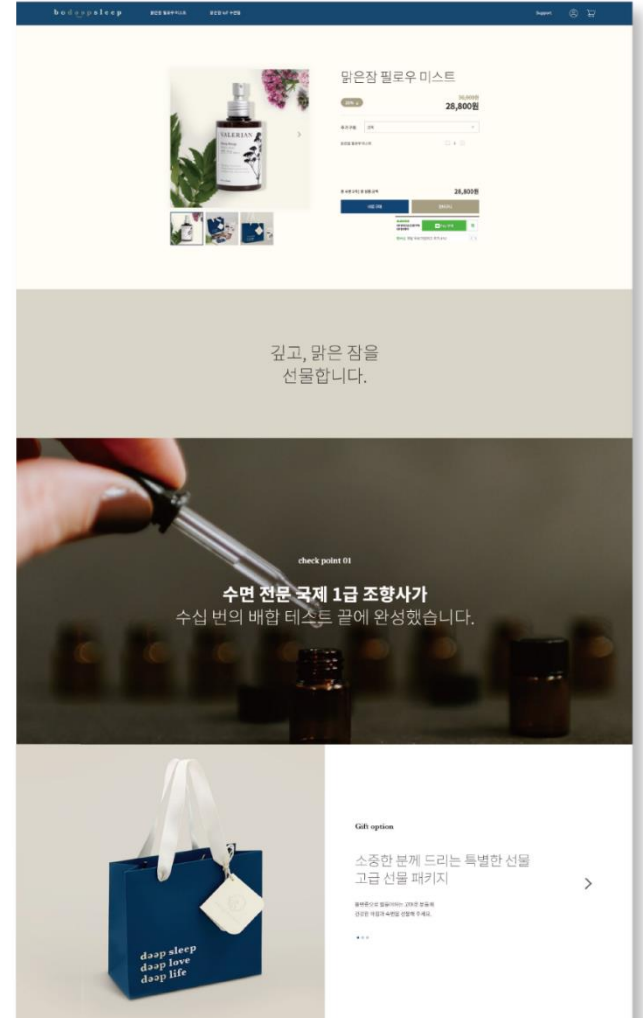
bodeepsleep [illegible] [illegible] Support

VALERIAN

맑은잠 필로우 미스트

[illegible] 28,800원

28,800원

깊고, 맑은 잠을 선물합니다.

check point 01

수면 전문 국제 1급 조향사가
수십 번의 배합 테스트 끝에 완성했습니다.

deep sleep
deep love
deep life

Gift option

소중한 분께 드리는 특별한 선물
고급 선물 패키지

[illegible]